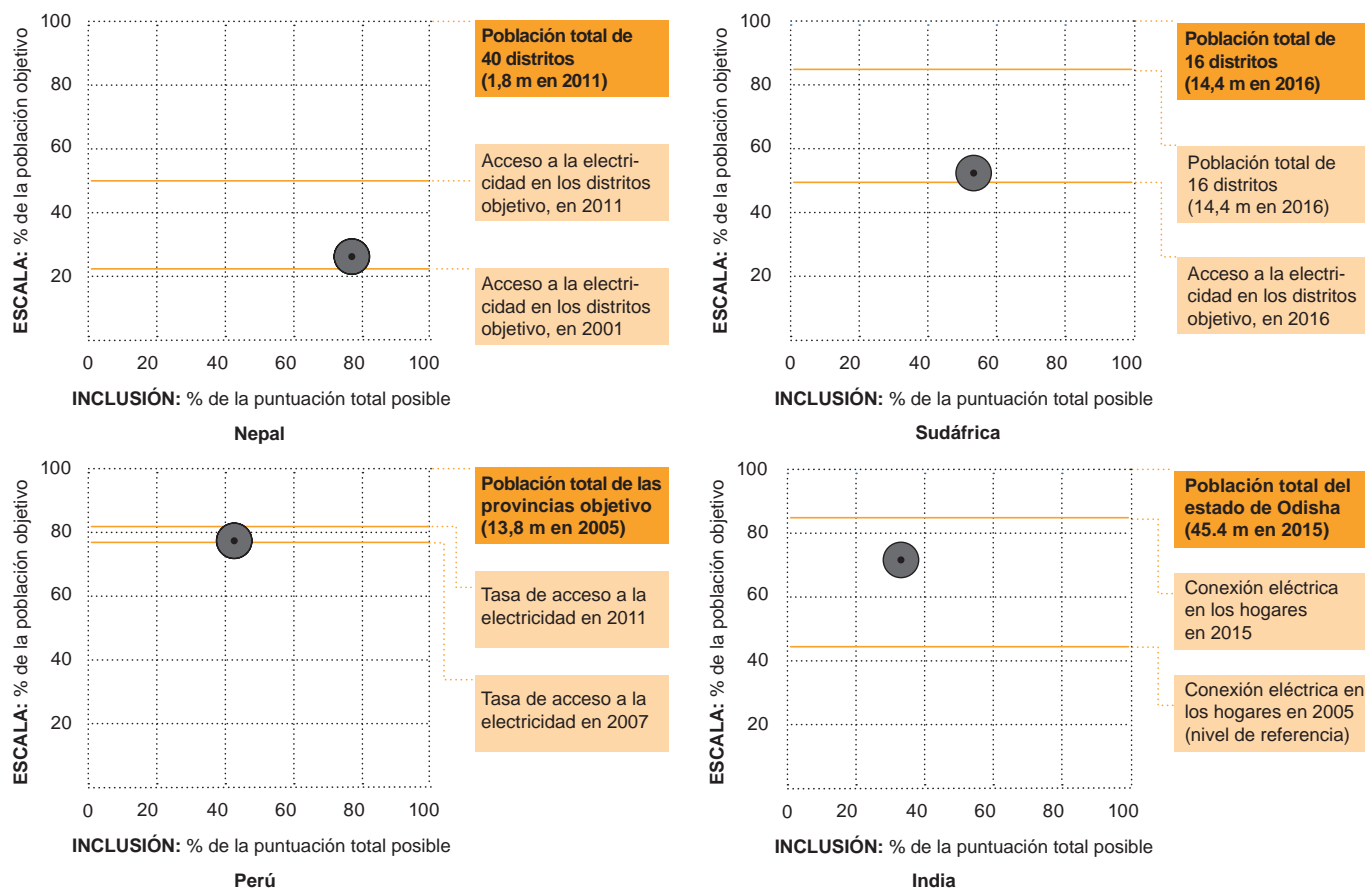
ESCALA: % de la población objetivo

100
80
60
40
20

0 20 40 60 80 100

INCLUSIÓN: % de la puntuación total posible

Nepal

Población total de 40 distritos (1,8 m en 2011)

Acceso a la electricidad en los distritos objetivo, en 2011

Acceso a la electricidad en los distritos objetivo, en 2001

ESCALA: % de la población objetivo

100
80
60
40
20

0 20 40 60 80 100

INCLUSIÓN: % de la puntuación total posible

Sudáfrica

Población total de 16 distritos (14,4 m en 2016)

Población total de 16 distritos (14,4 m en 2016)

Acceso a la electricidad en los distritos objetivo, en 2016

ESCALA: % de la población objetivo

100
80
60
40
20

0 20 40 60 80 100

INCLUSIÓN: % de la puntuación total posible

Perú

Población total de las provincias objetivo (13,8 m en 2005)

Tasa de acceso a la electricidad en 2011

Tasa de acceso a la electricidad en 2007

ESCALA: % de la población objetivo

100
80
60
40
20

0 20 40 60 80 100

INCLUSIÓN: % de la puntuación total posible

India

Población total del estado de Odisha (45.4 m en 2015)

Conexión eléctrica en los hogares en 2015

Conexión eléctrica en los hogares en 2005 (nivel de referencia)